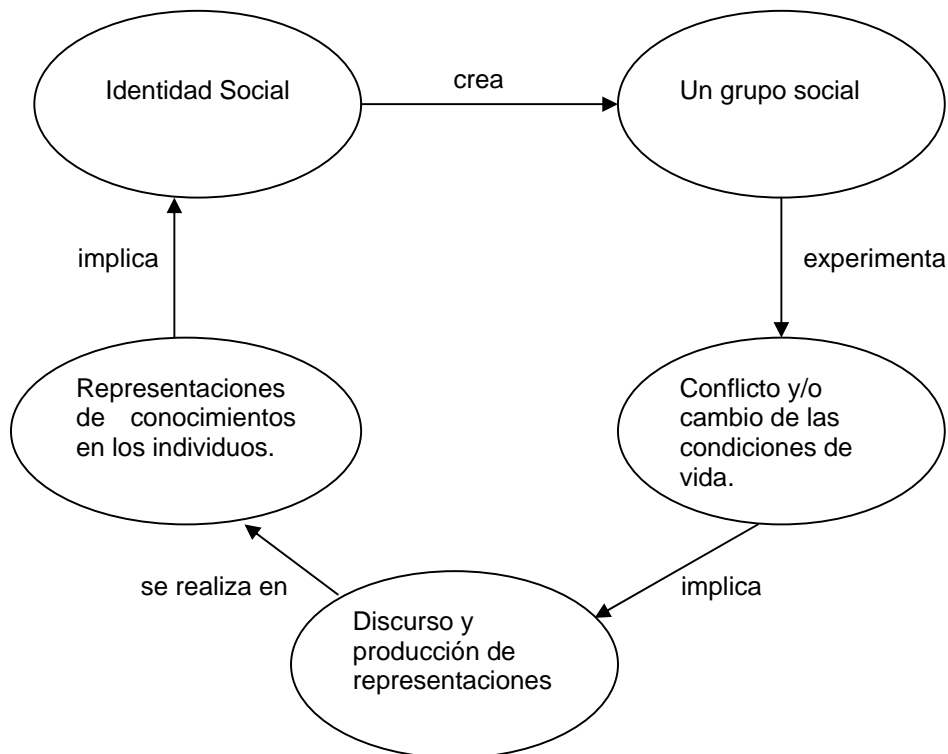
Identidad Social

crea

Un grupo social

experimenta

Conflicto y/o cambio de las condiciones de vida.

implica

Discurso y producción de representaciones

se realiza en

Representaciones de conocimientos en los individuos.

implica